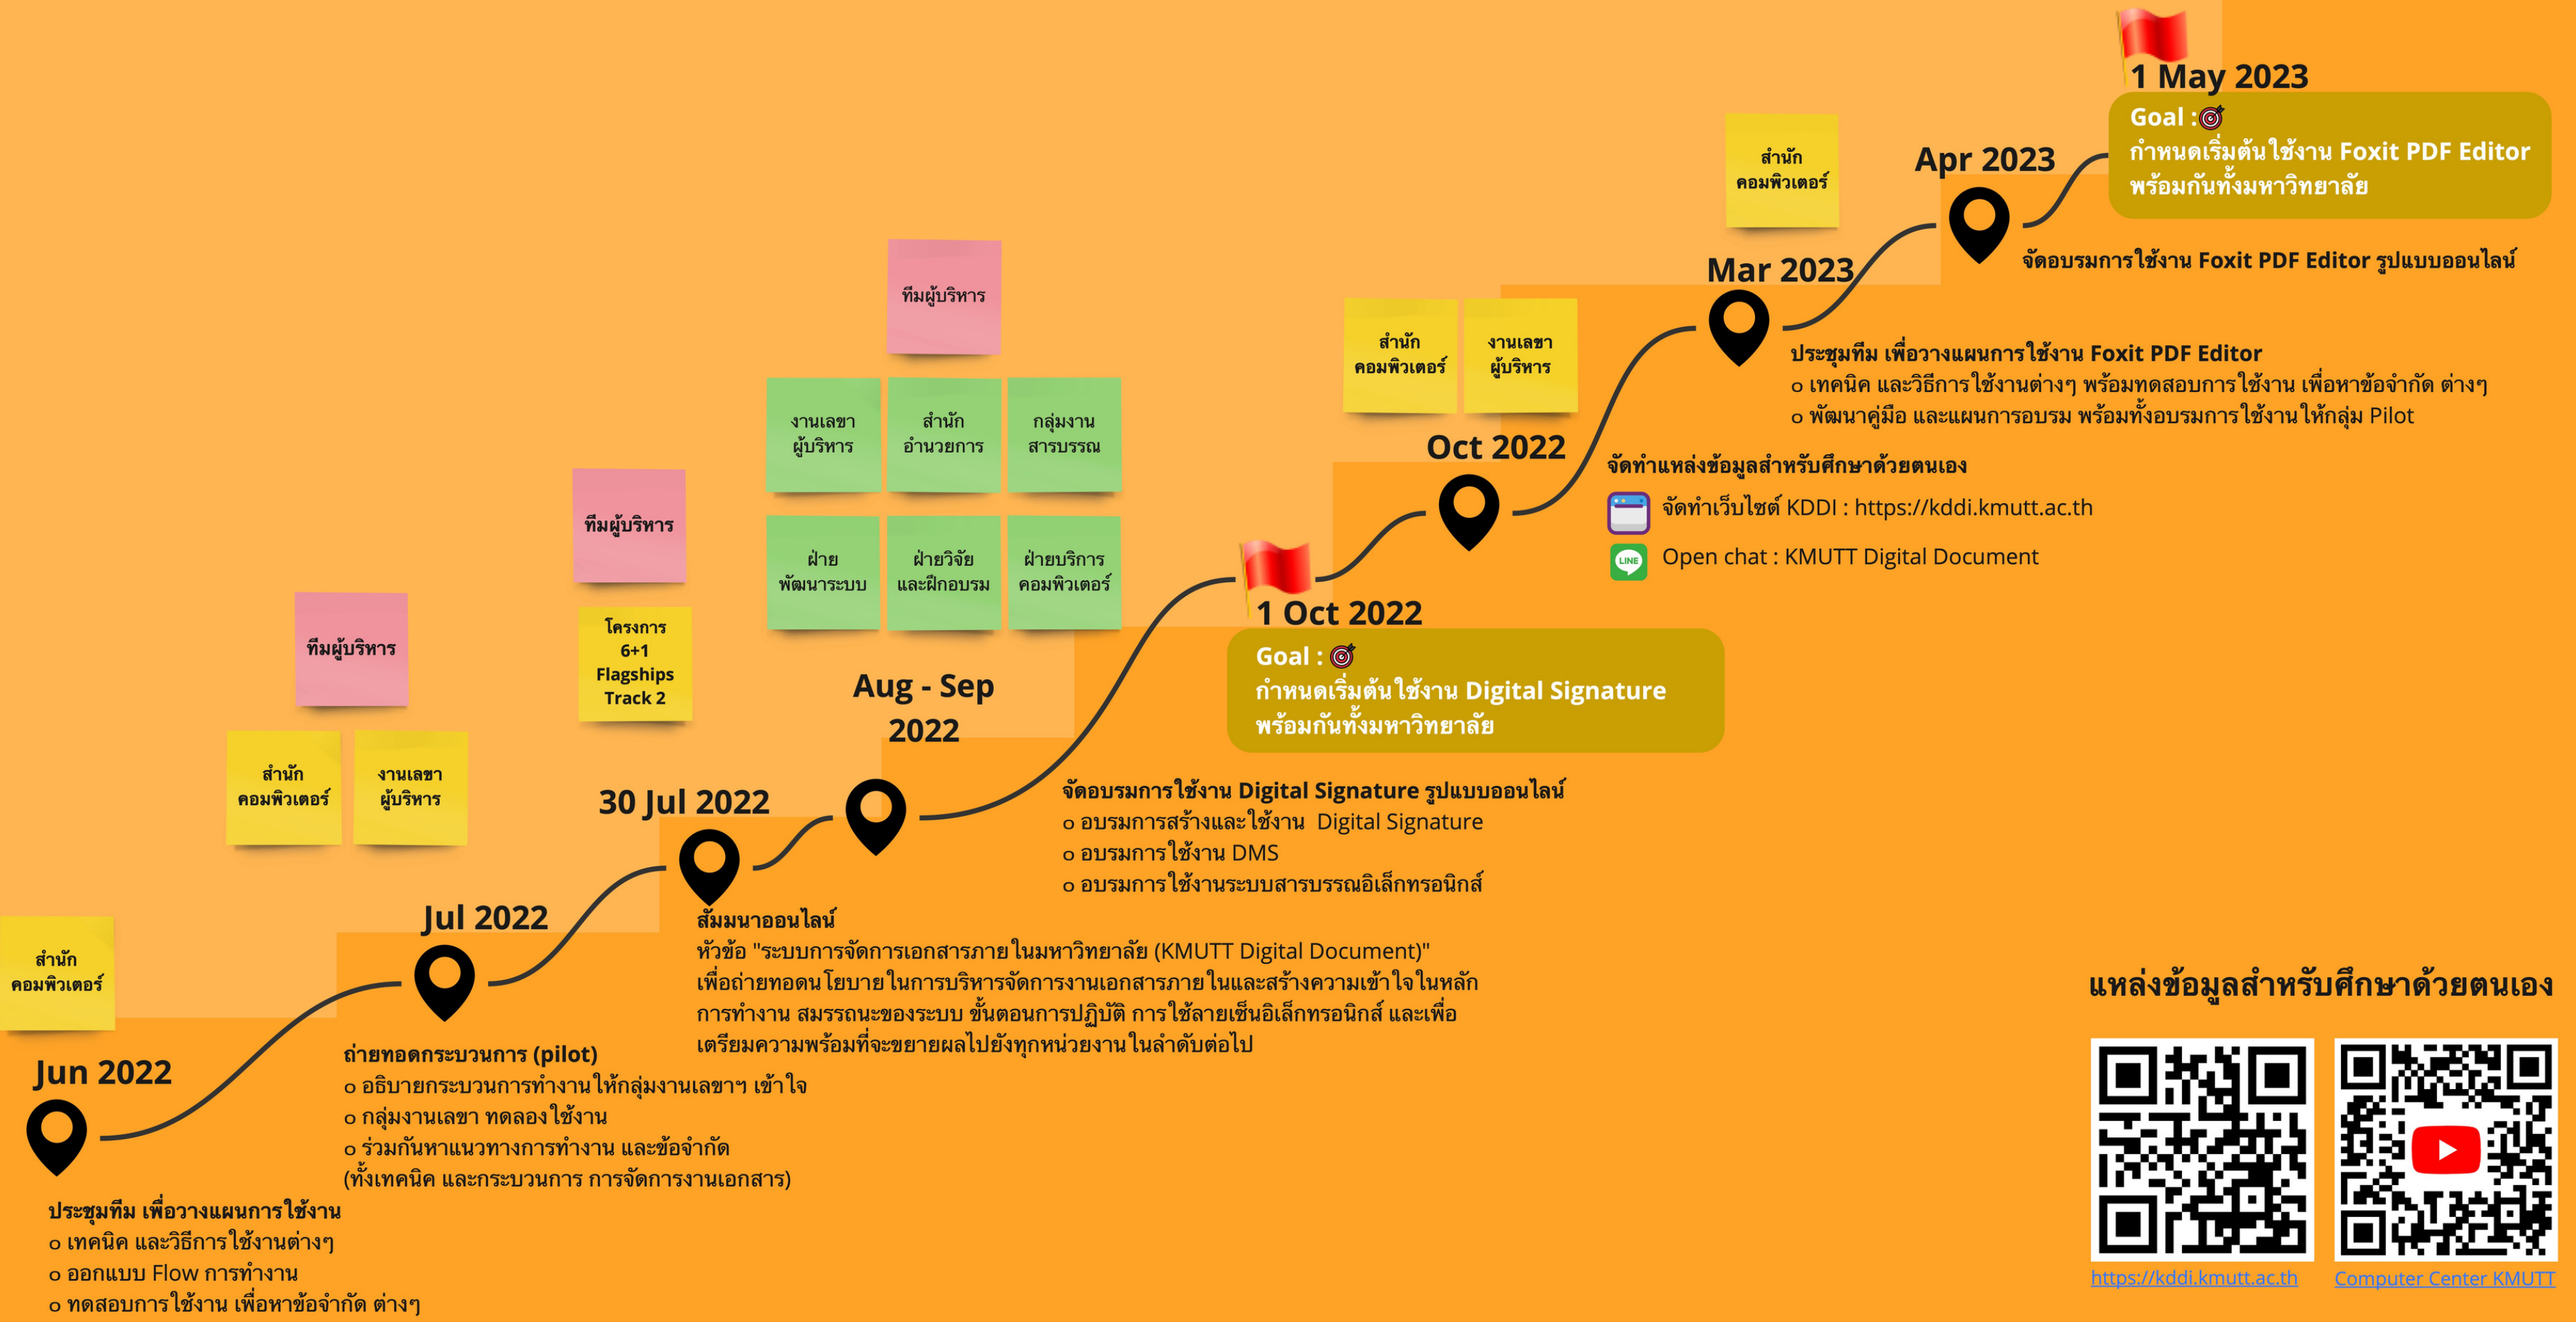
1 May 2023

Goal :

กำหนดเริ่มต้นใช้งาน Foxit PDF Editor พร้อมกันทั้งมหาวิทยาลัย

Apr 2023

จัดอบรมการใช้งาน Foxit PDF Editor รูปแบบออนไลน์

สำนัก คอมพิวเตอร์

Mar 2023

ประชุมทีม เพื่อวางแผนการใช้งาน Foxit PDF Editor
o เทคนิค และวิธีการใช้งานต่างๆ พร้อมทดสอบการใช้งาน เพื่อหาข้อจำกัด ต่างๆ
o พัฒนาคู่มือ และแผนการอบรม พร้อมทั้งอบรมการใช้งานให้กลุ่ม Pilot

สำนัก คอมพิวเตอร์

งานเลขา ผู้บริหาร

Oct 2022

จัดทำแหล่งข้อมูลสำหรับศึกษาด้วยตนเอง
จัดทำเว็บไซต์ KDDI : https://kddi.kmutt.ac.th
Open chat : KMUTT Digital Document

1 Oct 2022

Goal :

กำหนดเริ่มต้นใช้งาน Digital Signature พร้อมกันทั้งมหาวิทยาลัย

ทีมผู้บริหาร

งานเลขา ผู้บริหาร

สำนัก อำนวยการ

กลุ่มงาน สารบรรณ

ฝ่าย พัฒนาระบบ

ฝ่ายวิจัย และฝึกอบรม

ฝ่ายบริการ คอมพิวเตอร์

ทีมผู้บริหาร

โครงการ 6+1 Flagships Track 2

Aug - Sep 2022

จัดอบรมการใช้งาน Digital Signature รูปแบบออนไลน์
o อบรมการสร้างและใช้งาน Digital Signature
o อบรมการใช้งาน DMS
o อบรมการใช้งานระบบสารบรรณอิเล็กทรอนิกส์

ทีมผู้บริหาร

สำนัก คอมพิวเตอร์

งานเลขา ผู้บริหาร

30 Jul 2022

สัมมนาออนไลน์
หัวข้อ "ระบบการจัดการเอกสารภายในมหาวิทยาลัย (KMUTT Digital Document)" เพื่อถ่ายทอดนโยบายในการบริหารจัดการงานเอกสารภายในและสร้างความเข้าใจในหลักการทำงาน สมรรถนะของระบบ ขั้นตอนการปฏิบัติ การใช้ลายเซ็นอิเล็กทรอนิกส์ และเพื่อเตรียมความพร้อมที่จะขยายผลไปยังทุกหน่วยงานในลำดับต่อไป

Jul 2022

ถ่ายทอดกระบวนการ (pilot)
o อธิบายกระบวนการทำงานให้กลุ่มงานเลขาฯ เข้าใจ
o กลุ่มงานเลขา ทดลองใช้งาน
o ร่วมกันหาแนวทางการทำงาน และข้อจำกัด (ทั้งเทคนิค และกระบวนการ การจัดการงานเอกสาร)

สำนัก คอมพิวเตอร์

Jun 2022

ประชุมทีม เพื่อวางแผนการใช้งาน
o เทคนิค และวิธีการใช้งานต่างๆ
o ออกแบบ Flow การทำงาน
o ทดสอบการใช้งาน เพื่อหาข้อจำกัด ต่างๆ

แหล่งข้อมูลสำหรับศึกษาด้วยตนเอง

https://kddi.kmutt.ac.th

Computer Center KMUTT